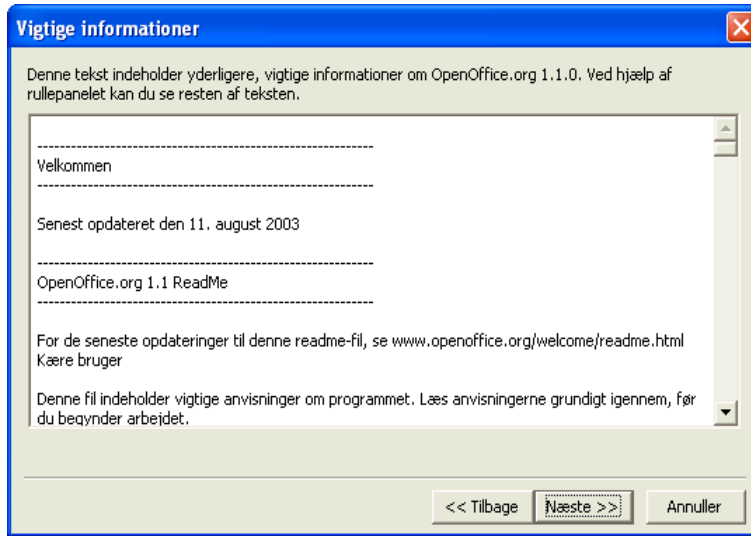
Vigtige informationer

Denne tekst indeholder yderligere, vigtige informationer om OpenOffice.org 1.1.0. Ved hjælp af rullepanelet kan du se resten af teksten.

----------------------------------------------------------------
Velkommen
----------------------------------------------------------------

Senest opdateret den 11. august 2003

----------------------------------------------------------------
OpenOffice.org 1.1 ReadMe
----------------------------------------------------------------

For de seneste opdateringer til denne readme-fil, se www.openoffice.org/welcome/readme.html
Kære bruger

Denne fil indeholder vigtige anvisninger om programmet. Læs anvisningerne grundigt igennem, før du begynder arbejdet.

<< Tilbage | Næste >> | Annuller